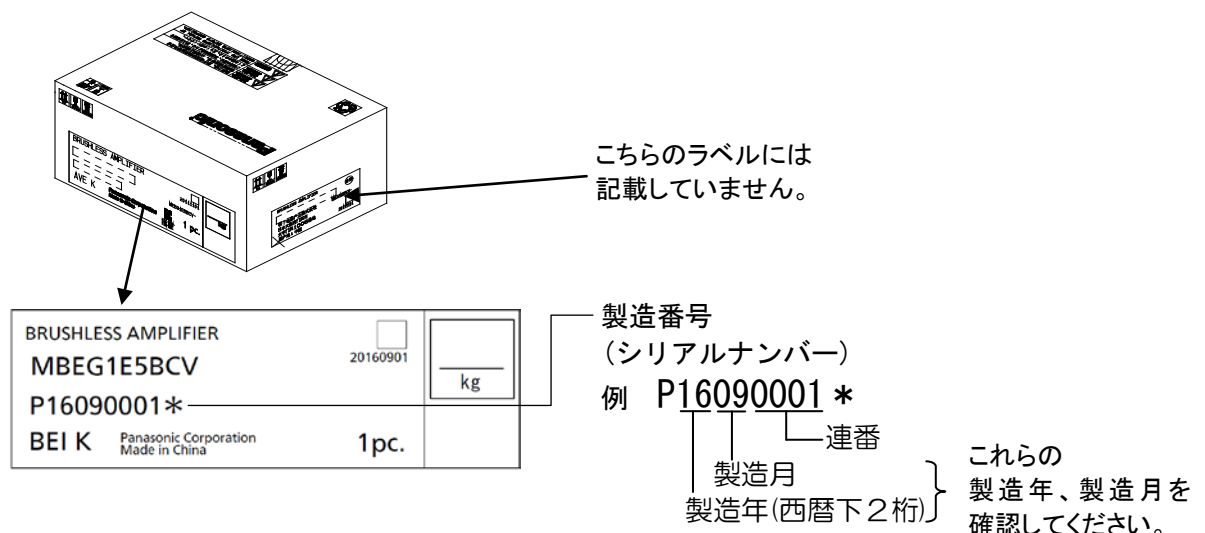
BRUSHLESS AMPLIFIER
AVE K
1 pc.

こちらのラベルには
記載していません。

BRUSHLESS AMPLIFIER
MBEG1E5BCV
20160901
P16090001＊
BEI K Panasonic Corporation Made in China
1pc.
kg

製造番号
（シリアルナンバー）
例 P16090001 ＊
連番
製造月
製造年(西暦下２桁)
これらの
製造年、製造月を
確認してください。